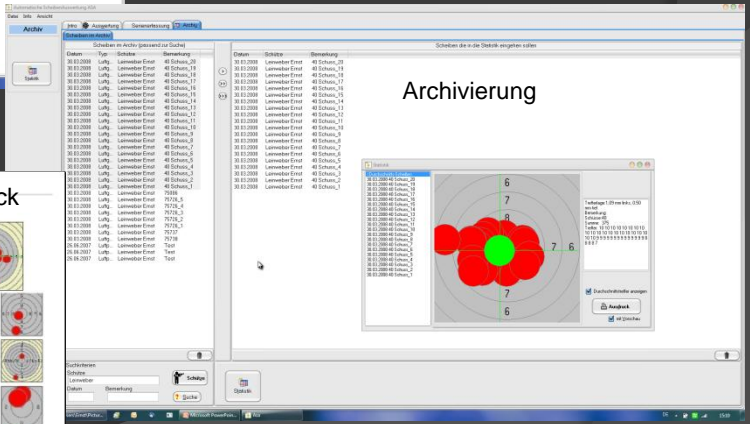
Automatische Scheibenauswertung ASA

Datei Info Ansicht

Archiv

Statistik

Intro Auswertung Serienerfassung Archiv

Scheiben im Archiv

Scheiben im Archiv (passend zur Suche)

| Datum | Typ | Schütze | Bemerkung |
|---|---|---|---|
| 30.03.2008 | Luftg. | Leinweber Ernst | 40 Schuss_20 |
| 30.03.2008 | Luftg. | Leinweber Ernst | 40 Schuss_19 |
| 30.03.2008 | Luftg. | Leinweber Ernst | 40 Schuss_18 |
| 30.03.2008 | Luftg. | Leinweber Ernst | 40 Schuss_17 |
| 30.03.2008 | Luftg. | Leinweber Ernst | 40 Schuss_16 |
| 30.03.2008 | Luftg. | Leinweber Ernst | 40 Schuss_15 |
| 30.03.2008 | Luftg. | Leinweber Ernst | 40 Schuss_14 |
| 30.03.2008 | Luftg. | Leinweber Ernst | 40 Schuss_13 |
| 30.03.2008 | Luftg. | Leinweber Ernst | 40 Schuss_12 |
| 30.03.2008 | Luftg. | Leinweber Ernst | 40 Schuss_11 |
| 30.03.2008 | Luftg. | Leinweber Ernst | 40 Schuss_10 |
| 30.03.2008 | Luftg. | Leinweber Ernst | 40 Schuss_9 |
| 30.03.2008 | Luftg. | Leinweber Ernst | 40 Schuss_8 |
| 30.03.2008 | Luftg. | Leinweber Ernst | 40 Schuss_7 |
| 30.03.2008 | Luftg. | Leinweber Ernst | 40 Schuss_6 |
| 30.03.2008 | Luftg. | Leinweber Ernst | 40 Schuss_5 |
| 30.03.2008 | Luftg. | Leinweber Ernst | 40 Schuss_4 |
| 30.03.2008 | Luftg. | Leinweber Ernst | 40 Schuss_3 |
| 30.03.2008 | Luftg. | Leinweber Ernst | 40 Schuss_2 |
| 30.03.2008 | Luftg. | Leinweber Ernst | 40 Schuss_1 |
| 30.03.2008 | Luftg. | Leinweber Ernst | 75698 |
| 30.03.2008 | Luftg. | Leinweber Ernst | 75726_5 |
| 30.03.2008 | Luftg. | Leinweber Ernst | 75726_4 |
| 30.03.2008 | Luftg. | Leinweber Ernst | 75726_3 |
| 30.03.2008 | Luftg. | Leinweber Ernst | 75726_2 |
| 30.03.2008 | Luftg. | Leinweber Ernst | 75726_1 |
| 30.03.2008 | Luftg. | Leinweber Ernst | 75737 |
| 30.03.2008 | Luftg. | Leinweber Ernst | 75738 |
| 26.06.2007 | Luftg. | Leinweber Ernst | Test |
| 26.06.2007 | Luftg. | Leinweber Ernst | Test |
| 26.06.2007 | Luftg. | Leinweber Ernst | Test |

Scheiben die in die Statistik eingehen sollen

| Datum | Schütze | Bemerkung |
|---|---|---|
| 30.03.2008 | Leinweber Ernst | 40 Schuss_20 |
| 30.03.2008 | Leinweber Ernst | 40 Schuss_19 |
| 30.03.2008 | Leinweber Ernst | 40 Schuss_18 |
| 30.03.2008 | Leinweber Ernst | 40 Schuss_17 |
| 30.03.2008 | Leinweber Ernst | 40 Schuss_16 |
| 30.03.2008 | Leinweber Ernst | 40 Schuss_15 |
| 30.03.2008 | Leinweber Ernst | 40 Schuss_14 |
| 30.03.2008 | Leinweber Ernst | 40 Schuss_13 |
| 30.03.2008 | Leinweber Ernst | 40 Schuss_12 |
| 30.03.2008 | Leinweber Ernst | 40 Schuss_11 |
| 30.03.2008 | Leinweber Ernst | 40 Schuss_10 |
| 30.03.2008 | Leinweber Ernst | 40 Schuss_9 |
| 30.03.2008 | Leinweber Ernst | 40 Schuss_8 |
| 30.03.2008 | Leinweber Ernst | 40 Schuss_7 |
| 30.03.2008 | Leinweber Ernst | 40 Schuss_6 |
| 30.03.2008 | Leinweber Ernst | 40 Schuss_5 |
| 30.03.2008 | Leinweber Ernst | 40 Schuss_4 |
| 30.03.2008 | Leinweber Ernst | 40 Schuss_3 |
| 30.03.2008 | Leinweber Ernst | 40 Schuss_2 |
| 30.03.2008 | Leinweber Ernst | 40 Schuss_1 |

Archivierung

ck

Statistik

Durchschnittstreffer
30.03.2008 40 Schuss_20
30.03.2008 40 Schuss_19
30.03.2008 40 Schuss_18
30.03.2008 40 Schuss_17
30.03.2008 40 Schuss_16
30.03.2008 40 Schuss_15
30.03.2008 40 Schuss_14
30.03.2008 40 Schuss_13
30.03.2008 40 Schuss_12
30.03.2008 40 Schuss_11
30.03.2008 40 Schuss_10
30.03.2008 40 Schuss_9
30.03.2008 40 Schuss_8
30.03.2008 40 Schuss_7
30.03.2008 40 Schuss_6
30.03.2008 40 Schuss_5
30.03.2008 40 Schuss_4
30.03.2008 40 Schuss_3
30.03.2008 40 Schuss_2
30.03.2008 40 Schuss_1

6 7 8 7 6 7 6

Trefferlage 1,09 mm links; 0,50 mm tief
Bemerkung:
Schüsse 40
Summe: 375
Treffer: 10 10 10 10 10 10 10 10 10 10 10 10 10 10 10 10 10 10 10 10 9 9 9 9 9 9 9 9 9 9 9 9 9 9 9 9 9 8 8 8 7

Durchschnittstreffer anzeigen

Ausdruck

mit Umriss

Suchkriterien
Schütze
Leinweber
Datum Bemerkung

Schütze

Suche

Statistik

Microsoft PowerPoin... ASA

DE 15:00